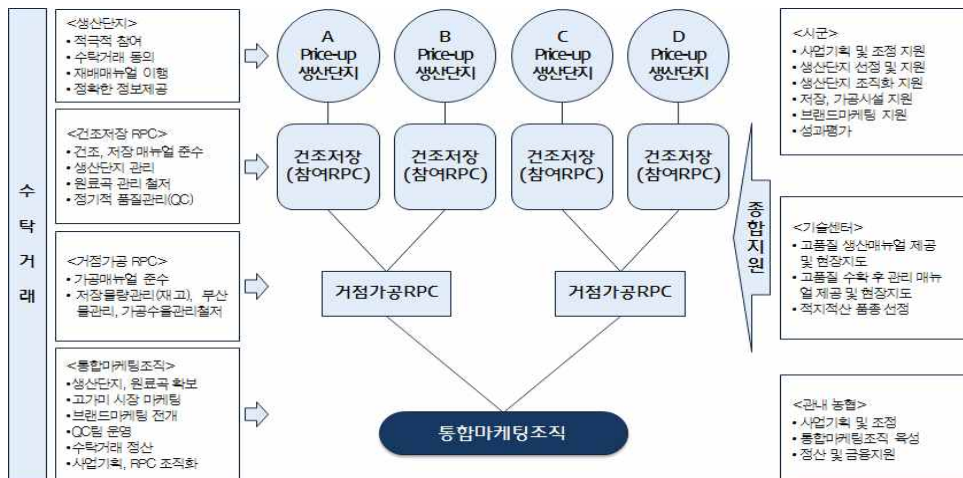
수탁거래

<생산단지>
• 적극적 참여
• 수탁거래 동의
• 재배매뉴얼 이행
• 정확한 정보제공

<건조저장 RPC>
• 건조, 저장 매뉴얼 준수
• 생산단지 관리
• 원료곡 관리 철저
• 정기적 품질관리(QC)

<거점가공 RPC>
• 가공매뉴얼 준수
• 저장물량관리(재고), 부산물관리, 가공수율관리철저

<통합마케팅조직>
• 생산단지, 원료곡 확보
• 고가미 시장 마케팅
• 브랜드마케팅 전개
• QC팀 운영
• 수탁거래 정산
• 사업기획, RPC 조직화

A Price-up 생산단지
B Price-up 생산단지
C Price-up 생산단지
D Price-up 생산단지

건조저장 (참여RPC)
건조저장 (참여RPC)
건조저장 (참여RPC)
건조저장 (참여RPC)

거점가공RPC
거점가공RPC

통합마케팅조직

종합지원

<시군>
• 사업기획 및 조정 지원
• 생산단지 선정 및 지원
• 생산단지 조직화 지원
• 저장, 가공시설 지원
• 브랜드마케팅 지원
• 성과평가

<기술센터>
• 고품질 생산매뉴얼 제공 및 현장지도
• 고품질 수확 후 관리 매뉴얼 제공 및 현장지도
• 적지적산 품종 선정

<관내 농협>
• 사업기획 및 조정
• 통합마케팅조직 육성
• 정산 및 금융지원